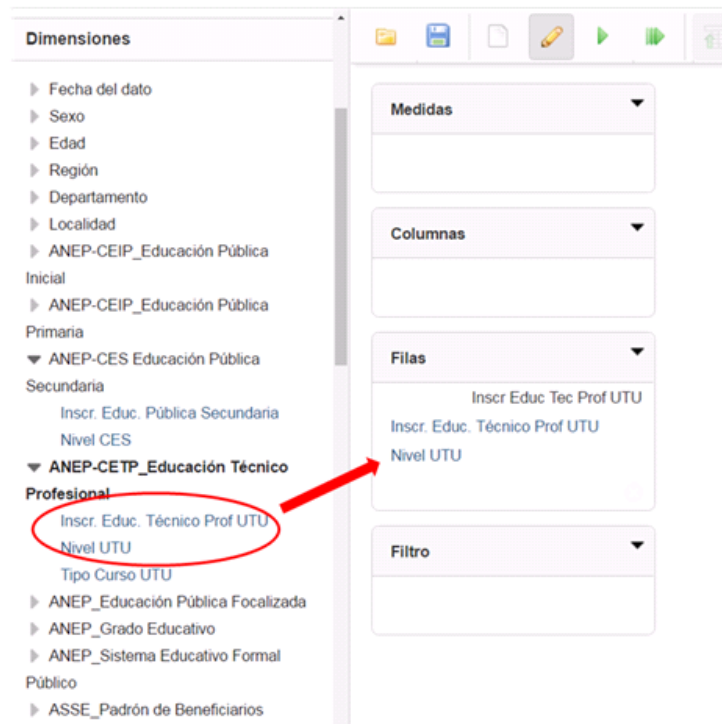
Dimensiones

Fecha del dato
Sexo
Edad
Región
Departamento
Localidad
ANEP-CEIP_Educación Pública Inicial
ANEP-CEIP_Educación Pública Primaria
ANEP-CES Educación Pública Secundaria
Inscr. Educ. Pública Secundaria
Nivel CES
ANEP-CETP_Educación Técnico Profesional
Inscr. Educ. Técnico Prof UTU
Nivel UTU
Tipo Curso UTU
ANEP_Educación Pública Focalizada
ANEP_Grado Educativo
ANEP_Sistema Educativo Formal Público
ASSE_Padrón de Beneficiarios

Medidas

Columnas

Filas
Inscr Educ Tec Prof UTU
Inscr. Educ. Técnico Prof UTU
Nivel UTU

Filtro